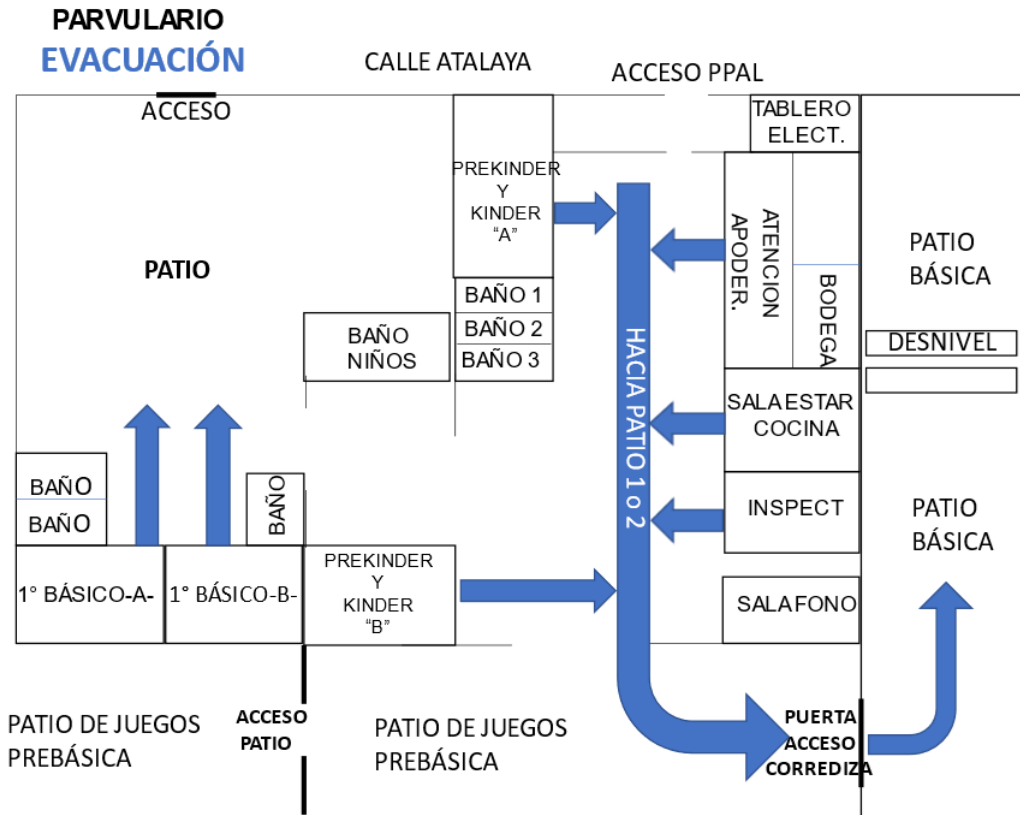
PARVULARIO
EVACUACIÓN

CALLE ATALAYA

ACCESO PPAL

ACCESO

TABLERO ELECT.

PREKINDER Y KINDER "A"

ATENCION APODER.

BODEGA

PATIO

PATIO BÁSICA

BAÑO 1
BAÑO 2
BAÑO 3

BAÑO NIÑOS

HACIA PATIO 1 o 2

DESNIVEL

SALA ESTAR COCINA

BAÑO
BAÑO

BAÑO

INSPECT

PATIO BÁSICA

1° BÁSICO-A-

1° BÁSICO-B-

PREKINDER Y KINDER "B"

SALA FONO

PATIO DE JUEGOS PREBÁSICA

ACCESO PATIO

PATIO DE JUEGOS PREBÁSICA

PUERTA ACCESO CORREDIZA